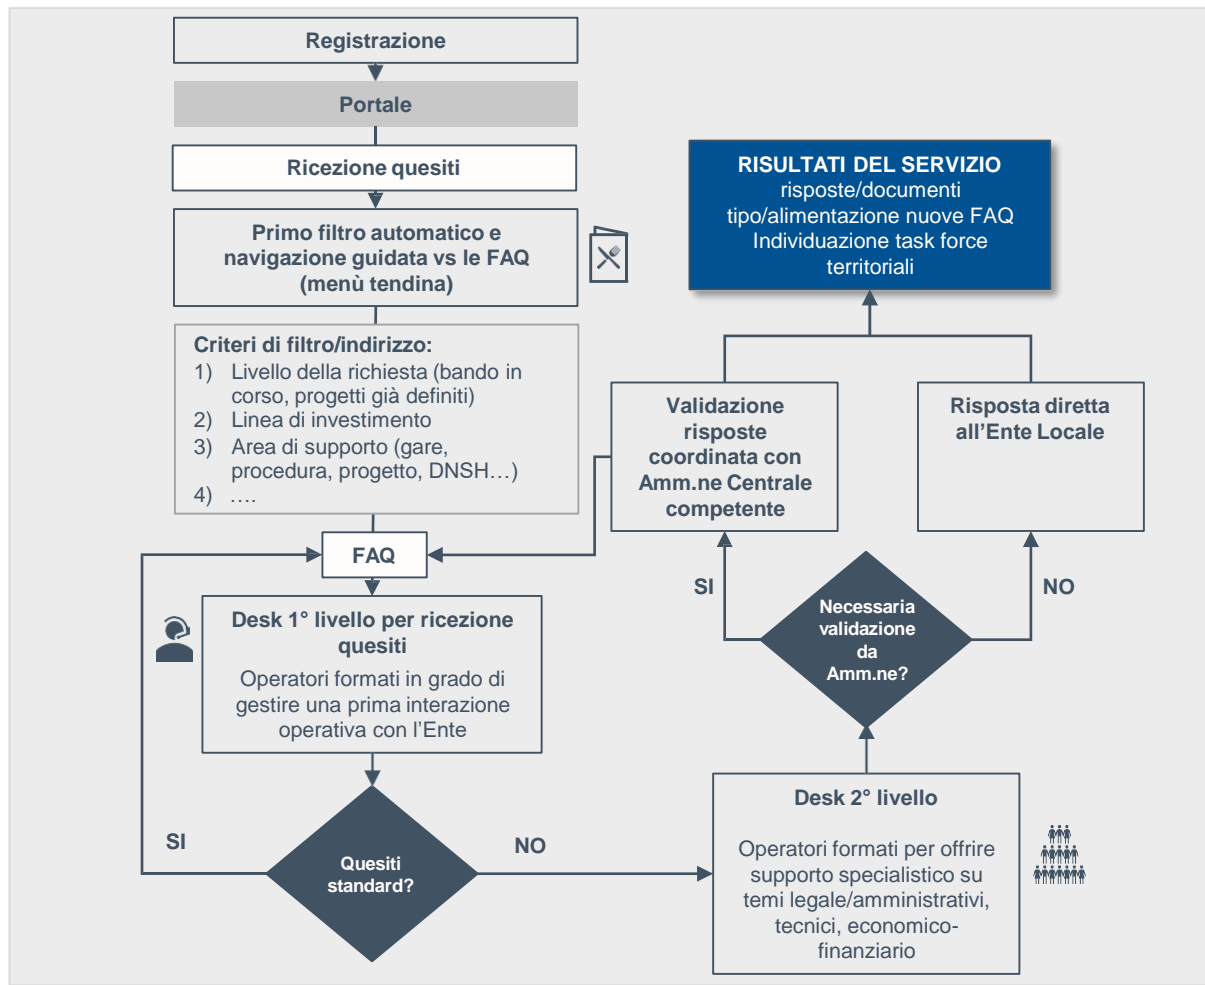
Registrazione

Portale

Ricezione quesiti

Primo filtro automatico e navigazione guidata vs le FAQ (menù tendina)

Criteri di filtro/indirizzo:
1) Livello della richiesta (bando in corso, progetti già definiti)
2) Linea di investimento
3) Area di supporto (gare, procedura, progetto, DNSH…)
4) ….

FAQ

Desk 1° livello per ricezione quesiti
Operatori formati in grado di gestire una prima interazione operativa con l'Ente

SI

Quesiti standard?

NO

RISULTATI DEL SERVIZIO
risposte/documenti tipo/alimentazione nuove FAQ
Individuazione task force territoriali

Validazione risposte coordinata con Amm.ne Centrale competente

Risposta diretta all'Ente Locale

SI

Necessaria validazione da Amm.ne?

NO

Desk 2° livello

Operatori formati per offrire supporto specialistico su temi legale/amministrativi, tecnici, economico-finanziario